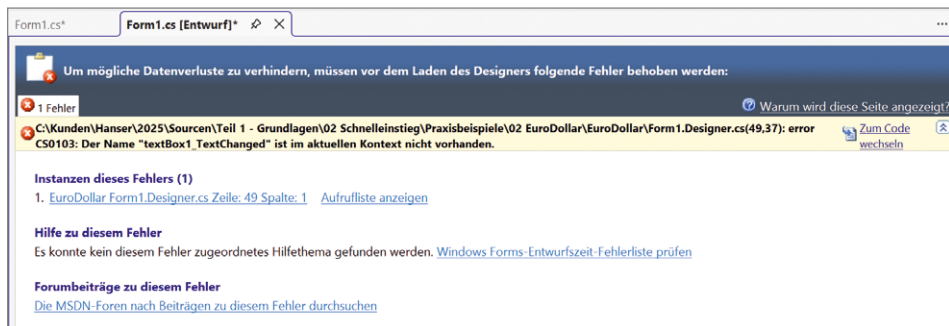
Form1.cs*    Form1.cs [Entwurf]*    ···

Um mögliche Datenverluste zu verhindern, müssen vor dem Laden des Designers folgende Fehler behoben werden:

1 Fehler

Warum wird diese Seite angezeigt?

C:\Kunden\Hanser\2025\Sourcen\Teil 1 - Grundlagen\02 Schnelleinstieg\Praxisbeispiele\02 EuroDollar\EuroDollar\Form1.Designer.cs(49,37): error CS0103: Der Name "textBox1_TextChanged" ist im aktuellen Kontext nicht vorhanden.

Zum Code wechseln

Instanzen dieses Fehlers (1)

1. EuroDollar Form1.Designer.cs Zeile: 49 Spalte: 1   Aufrufliste anzeigen

Hilfe zu diesem Fehler

Es konnte kein diesem Fehler zugeordnetes Hilfethema gefunden werden. Windows Forms-Entwurfszeit-Fehlerliste prüfen

Forumbeiträge zu diesem Fehler

Die MSDN-Foren nach Beiträgen zu diesem Fehler durchsuchen